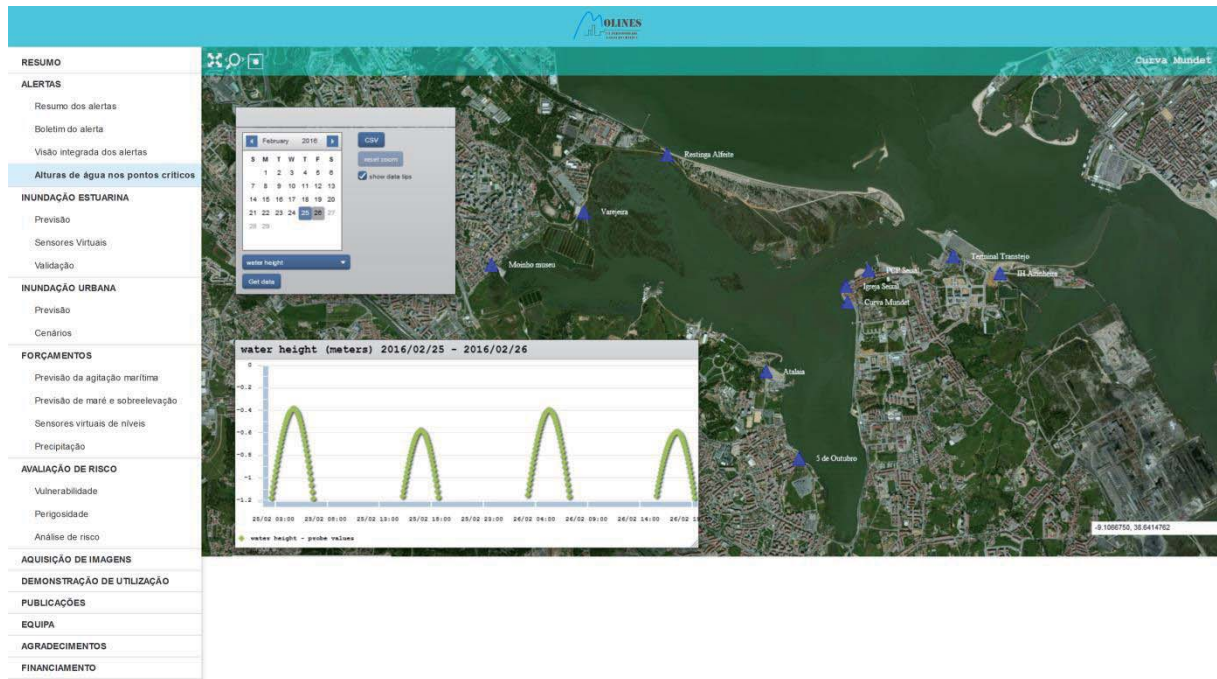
MOLINES

RESUMO
ALERTAS
Resumo dos alertas
Boletim do alerta
Visão integrada dos alertas
Alturas de água nos pontos críticos
INUNDAÇÃO ESTUARINA
Previsão
Sensores Virtuais
Validação
INUNDAÇÃO URBANA
Previsão
Cenários
FORÇAMENTOS
Previsão da agitação marítima
Previsão de maré e sobreelevação
Sensores virtuais de níveis
Precipitação
AVALIAÇÃO DE RISCO
Vulnerabilidade
Perigosidade
Análise de risco
AQUISIÇÃO DE IMAGENS
DEMONSTRAÇÃO DE UTILIZAÇÃO
PUBLICAÇÕES
EQUIPA
AGRADECIMENTOS
FINANCIAMENTO

Curva Mundet

February 2016

| S | M | T | W | T | F | S |
|---|---|---|---|---|---|---|
|  | 1 | 2 | 3 | 4 | 5 | 6 |
| 7 | 8 | 9 | 10 | 11 | 12 | 13 |
| 14 | 15 | 16 | 17 | 18 | 19 | 20 |
| 21 | 22 | 23 | 24 | 25 | 26 | 27 |
| 28 | 29 |  |  |  |  |  |

CSV
reset zoom
show data tips
water height
Get data

Restinga Alfeite
Varejeira
Moinho museu
Terminal Transtejo
PCP Seixal
Igreja Seixal
Curva Mundet
IH Amoheira
Atalaia
5 de Outubro

water height (meters) 2016/02/25 - 2016/02/26
0
-0.2
-0.4
-0.6
-0.8
-1
-1.2
25/02 03:00 25/02 08:00 25/02 13:00 25/02 18:00 25/02 23:00 26/02 04:00 26/02 09:00 26/02 14:00 26/02 1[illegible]
water height - probe values

-9.1086750, 38.6414762